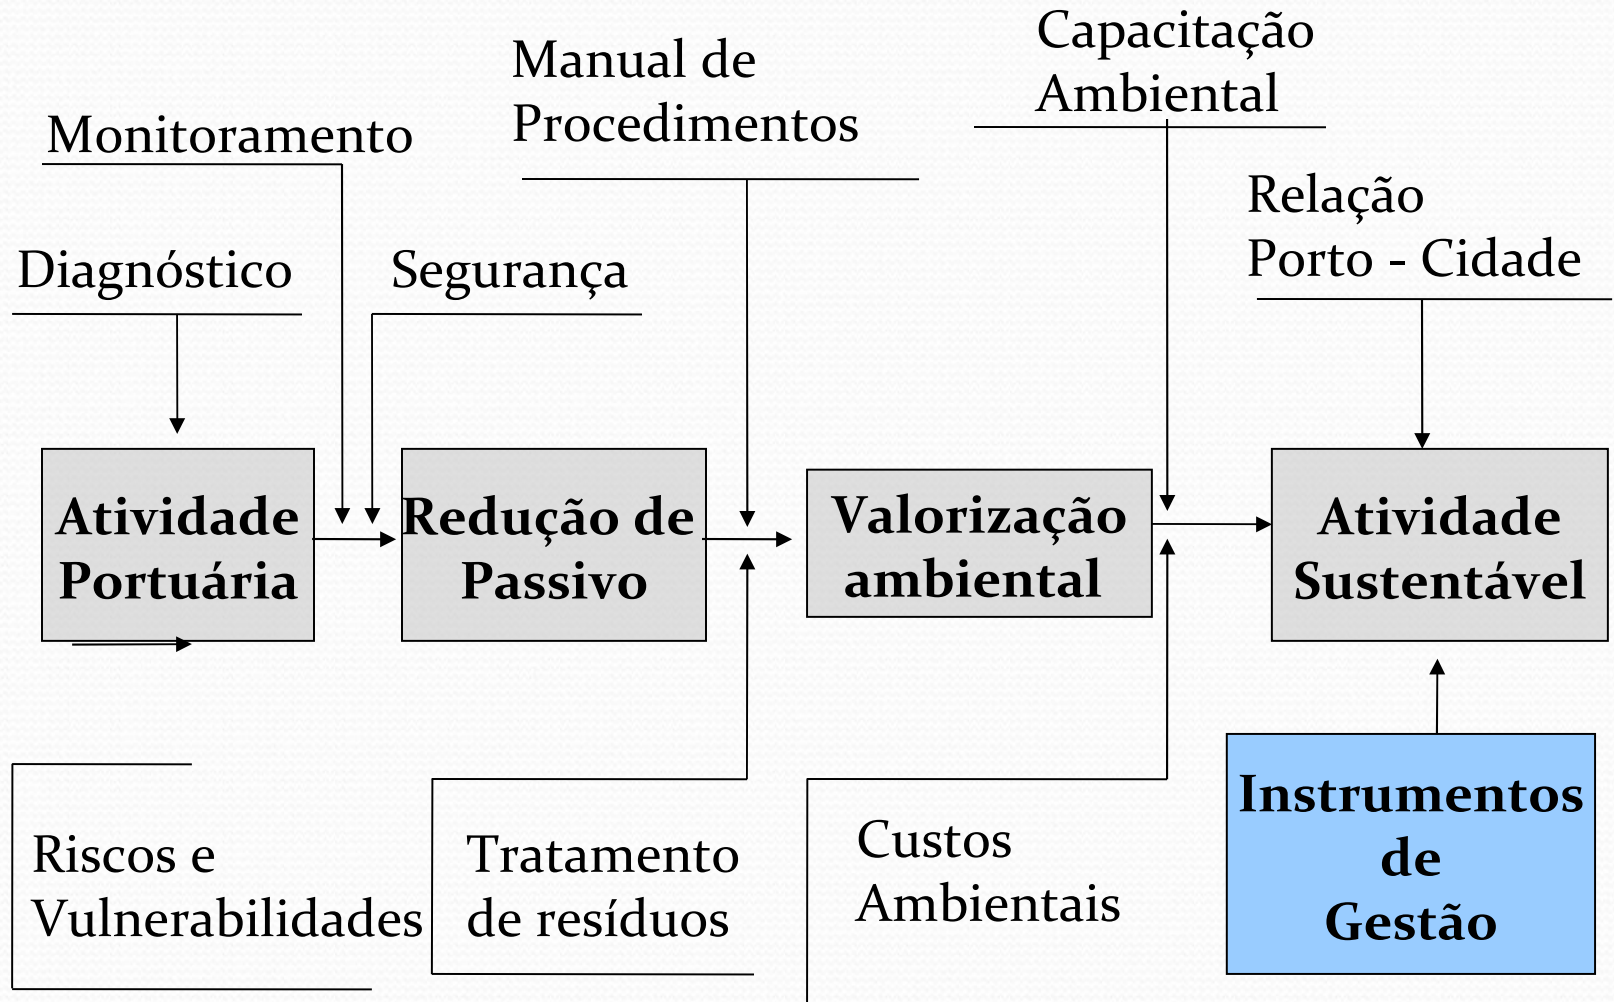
Capacitação Ambiental

Manual de Procedimentos

Monitoramento

Relação Porto - Cidade

Diagnóstico

Segurança

Atividade Portuária

Redução de Passivo

Valorização ambiental

Atividade Sustentável

Instrumentos de Gestão

Riscos e Vulnerabilidades

Tratamento de resíduos

Custos Ambientais